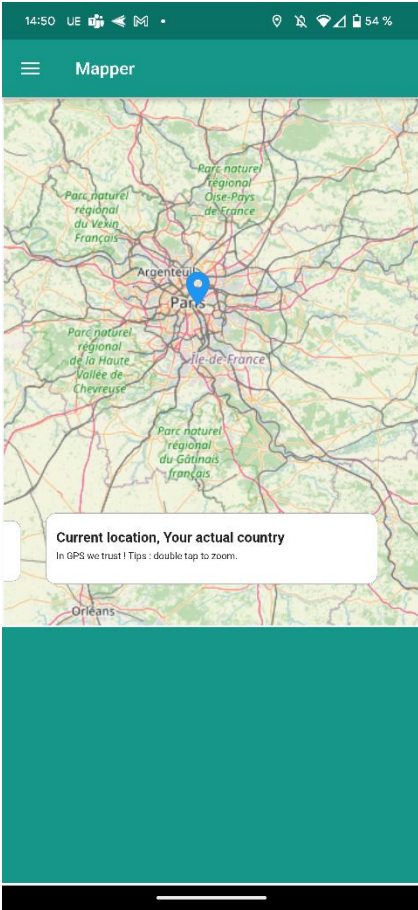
14:50 UE

54 %

Mapper

Parc naturel régional Oise-Pays de France

Parc naturel régional du Vexin Français

Argenteuil

Paris

Parc naturel régional de la Haute Vallée de Chevreuse

Île-de-France

Parc naturel régional du Gâtinais français

Current location, Your actual country

In GPS we trust ! Tips : double tap to zoom.

Orléans